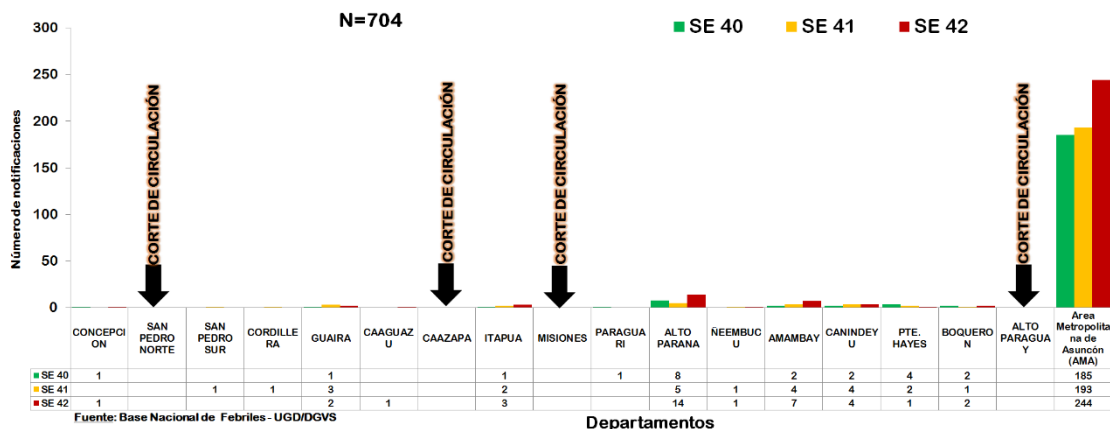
N=704

SE 40 SE 41 SE 42

300
250
200
150
100
50
0

Número de notificaciones

CORTE DE CIRCULACIÓN
CORTE DE CIRCULACIÓN
CORTE DE CIRCULACIÓN
CORTE DE CIRCULACIÓN

| | CONCEPCION | SAN PEDRO NORTE | SAN PEDRO SUR | CORDILLERA | GUAIRA | CAAGUAZU | CAAZAPA | ITAPUA | MISIONES | PARAGUARI | ALTO PARANA | ÑEEMBUCU | AMAMBAY | CANINDEYU | PTE. HAYES | BOQUERON | ALTO PARAGUAY | Area Metropolitana de Asunción (AMA) |
|---|---|---|---|---|---|---|---|---|---|---|---|---|---|---|---|---|---|---|
| SE 40 | 1 | | | | 1 | | | 1 | | 1 | 8 | | 2 | 2 | 4 | 2 | | 185 |
| SE 41 | | | 1 | 1 | 3 | | | 2 | | | 5 | 1 | 4 | 4 | 2 | 1 | | 193 |
| SE 42 | 1 | | | | 2 | 1 | | 3 | | | 14 | 1 | 7 | 4 | 1 | 2 | | 244 |

Fuente: Base Nacional de Febriles - UGD/DGVS

Departamentos